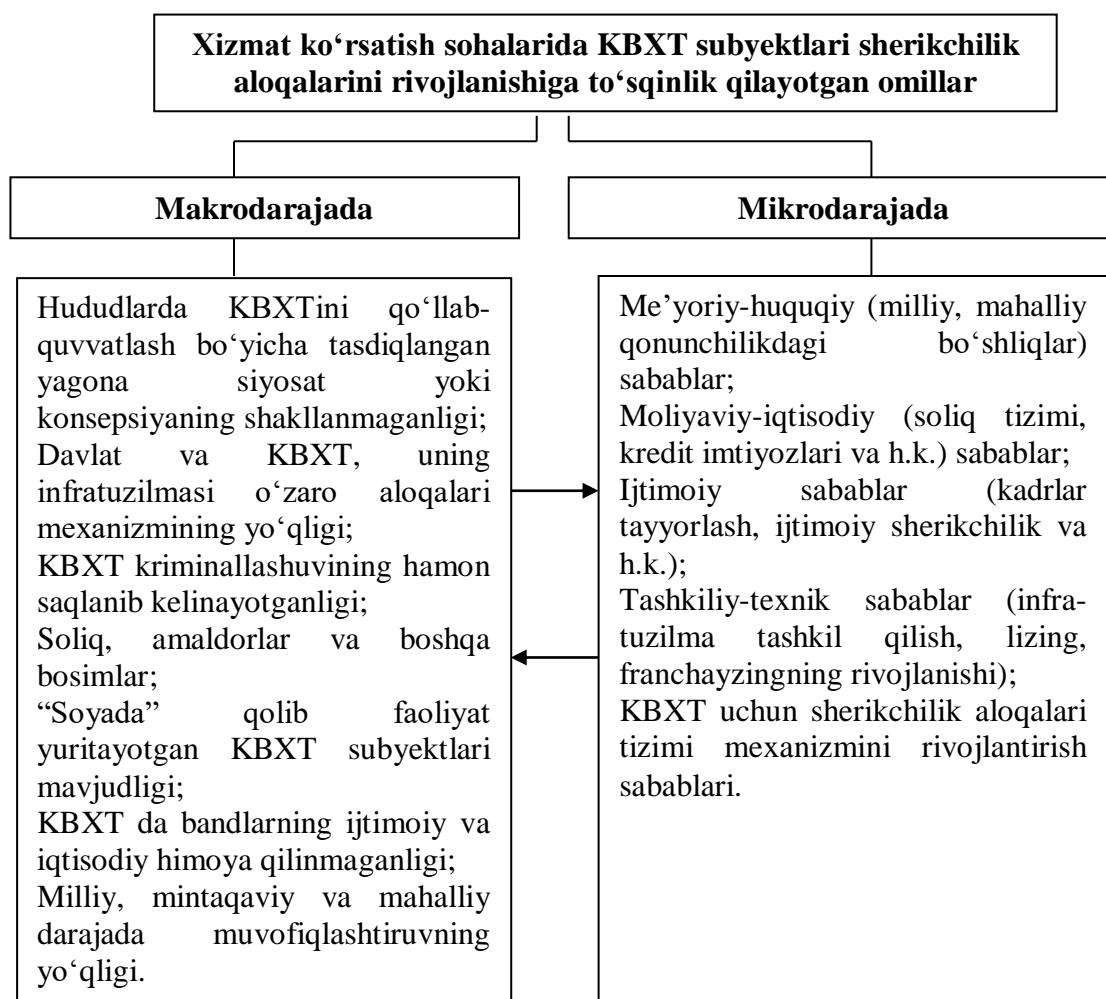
Xizmat ko‘rsatish sohalarida KBXT subyektlari sherikchilik aloqalarini rivojlanishiga to‘sqinlik qilayotgan omillar

Makrodarajada

Mikrodarajada

Hududlarda KBXTini qo‘llab-quvvatlash bo‘yicha tasdiqlangan yagona siyosat yoki konsepsiyaning shakllanmaganligi;
Davlat va KBXT, uning infratuzilmasi o‘zaro aloqalari mexanizmining yo‘qligi;
KBXT kriminallashuvining hamon saqlanib kelinayotganligi;
Soliq, amaldorlar va boshqa bosimlar;
“Soyada” qolib faoliyat yuritayotgan KBXT subyektlari mavjudligi;
KBXT da bandlarning ijtimoiy va iqtisodiy himoya qilinmaganligi;
Milliy, mintaqaviy va mahalliy darajada muvofiqlashtiruvning yo‘qligi.

Me’yoriy-huquqiy (milliy, mahalliy qonunchilikdagi bo‘shliqlar) sabablar;
Moliyaviy-iqtisodiy (soliq tizimi, kredit imtiyozlari va h.k.) sabablar;
Ijtimoiy sabablar (kadrlar tayyorlash, ijtimoiy sherikchilik va h.k.);
Tashkiliy-texnik sabablar (infratuzilma tashkil qilish, lizing, franchayzingning rivojlanishi);
KBXT uchun sherikchilik aloqalari tizimi mexanizmini rivojlantirish sabablari.